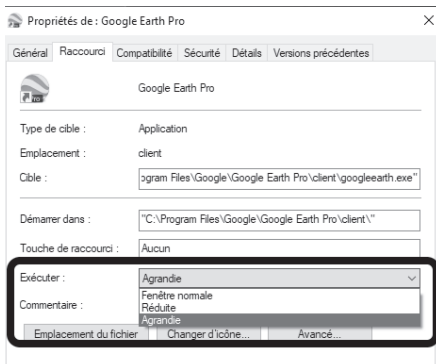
Propriétés de : Google Earth Pro

Général | Raccourci | Compatibilité | Sécurité | Détails | Versions précédentes

Google Earth Pro

Type de cible : Application

Emplacement : client

Cible : ogram Files\Google\Google Earth Pro\client\googleearth.exe"

Démarrer dans : "C:\Program Files\Google\Google Earth Pro\client\"

Touche de raccourci : Aucun

Exécuter : Agrandie

Commentaire :

Fenêtre normale
Réduite
Agrandie

Emplacement du fichier | Changer d'icône... | Avancé...